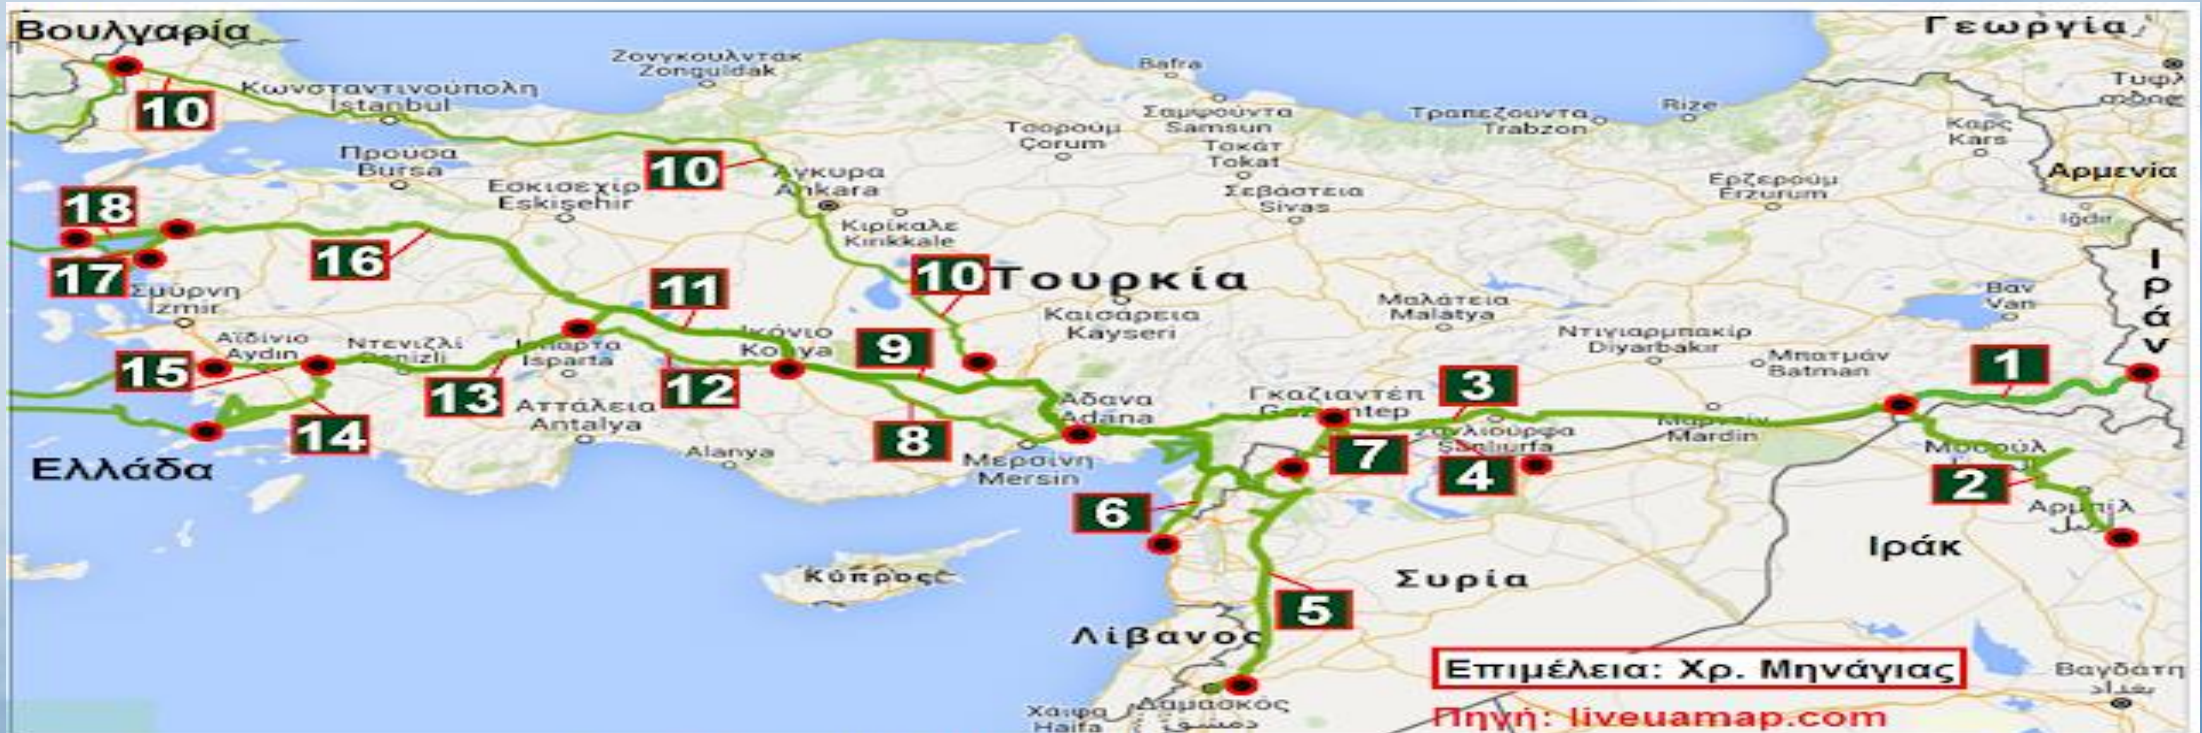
Βουλγαρία
Γεωργία
Ζονγκουλντάκ Zonguldak
Bafra
10
Κωνσταντινούπολη Istanbul
Σαμψούντα Samsun
Τραπεζούντα Trabzon
Rize
Τσορούμ Çorum
Τοκάτ Tokat
Καρς Kars
Προύσα Bursa
10
Άγκυρα Ankara
Αρμενία
Εσκισεχίρ Eskişehir
Σεβάστεια Sivas
Ερζερούμ Erzurum
18
Iğdır
Κιρικκαλε Kırıkkale
16
10
Τουρκία
Ι ρ ά ν
17
Σμύρνη Izmir
11
Καισάρεια Kayseri
Μαλάτεια Malatya
Βαν Van
Αϊδίνιο Aydın
Ντενιζλί Denizli
Ισπαρτα Isparta
Ικόνιο Konya
9
Ντιγιαρμπακίρ Diyarbakır
Μπατμάν Batman
1
15
13
12
3
Αττάλεια Antalya
Άδανα Adana
Γκαζιαντέπ Gaziantep
Σανλιούρφα Şanlıurfa
Mardin
14
8
Ελλάδα
Alanya
Μερσίνη Mersin
7
Μοσούλ
4
2
6
Αρμπίλ
Ιράκ
Συρία
Κύπρος
5
Λίβανος
Επιμέλεια: Χρ. Μηνάγιας
Βαγδάτη
Χάιφα Haifa
Δαμασκός
Πηγή: liveuamap.com